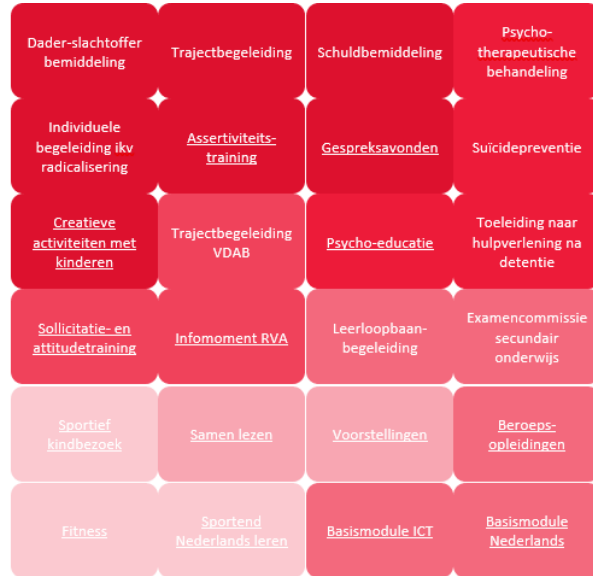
| | | | |
|---|---|---|---|
| Dader-slachtoffer bemiddeling | Trajectbegeleiding | Schuldbemiddeling | Psycho-therapeutische behandeling |
| Individuele begeleiding ikv radicalisering | Assertiviteits-training | Gespreksavonden | Suïcidepreventie |
| Creatieve activiteiten met kinderen | Trajectbegeleiding VDAB | Psycho-educatie | Toeleiding naar hulpverlening na detentie |
| Sollicitatie- en attitudetraining | Infomoment RVA | Leerloopbaan-begeleiding | Examencommissie secundair onderwijs |
| Sportief kindbezoek | Samen lezen | Voorstellingen | Beroeps-opleidingen |
| Fitness | Sportend Nederlands leren | Basismodule ICT | Basismodule Nederlands |